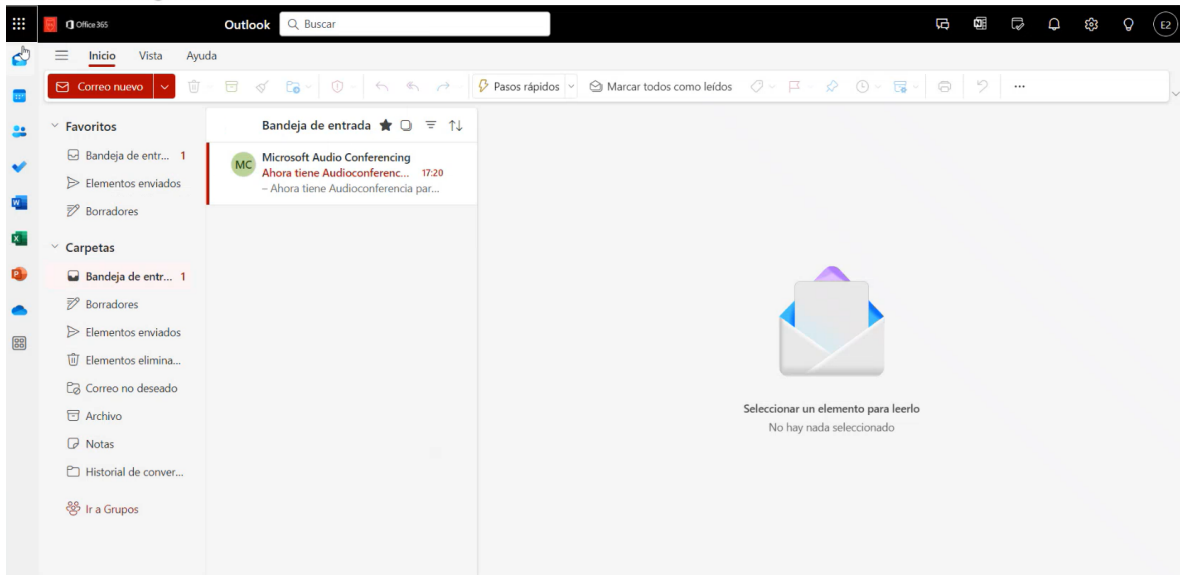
Office 365 Outlook Buscar

E2

Inicio Vista Ayuda

Correo nuevo

Pasos rápidos

Marcar todos como leídos

...

Favoritos

Bandeja de entr... 1

Elementos enviados

Borradores

Carpetas

Bandeja de entr... 1

Borradores

Elementos enviados

Elementos elimina...

Correo no deseado

Archivo

Notas

Historial de conver...

Ir a Grupos

Bandeja de entrada

MC Microsoft Audio Conferencing
Ahora tiene Audioconferenc... 17:20
– Ahora tiene Audioconferencia par...

Seleccionar un elemento para leerlo
No hay nada seleccionado